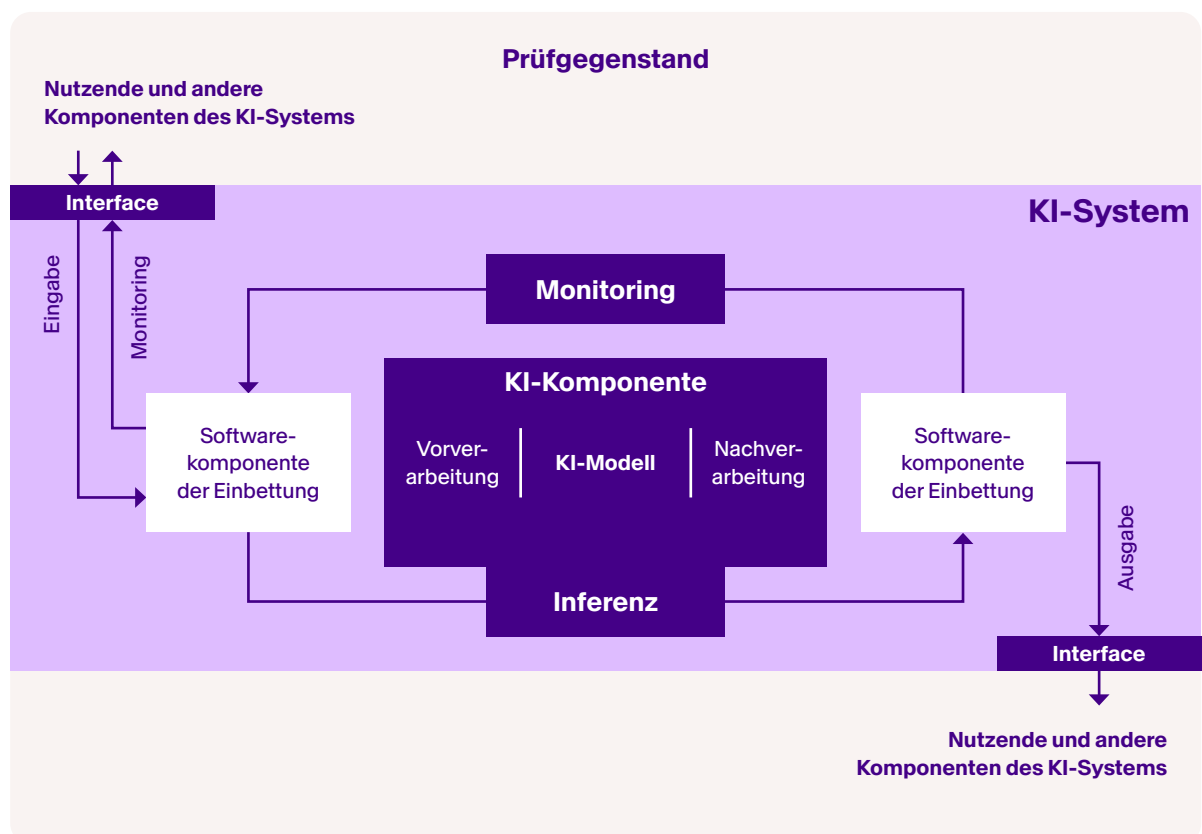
Prüfgegenstand

Nutzende und andere Komponenten des KI-Systems

Interface

KI-System

Eingabe

Monitoring

Monitoring

KI-Komponente

Softwarekomponente der Einbettung

Vorverarbeitung

KI-Modell

Nachverarbeitung

Softwarekomponente der Einbettung

Ausgabe

Inferenz

Interface

Nutzende und andere Komponenten des KI-Systems